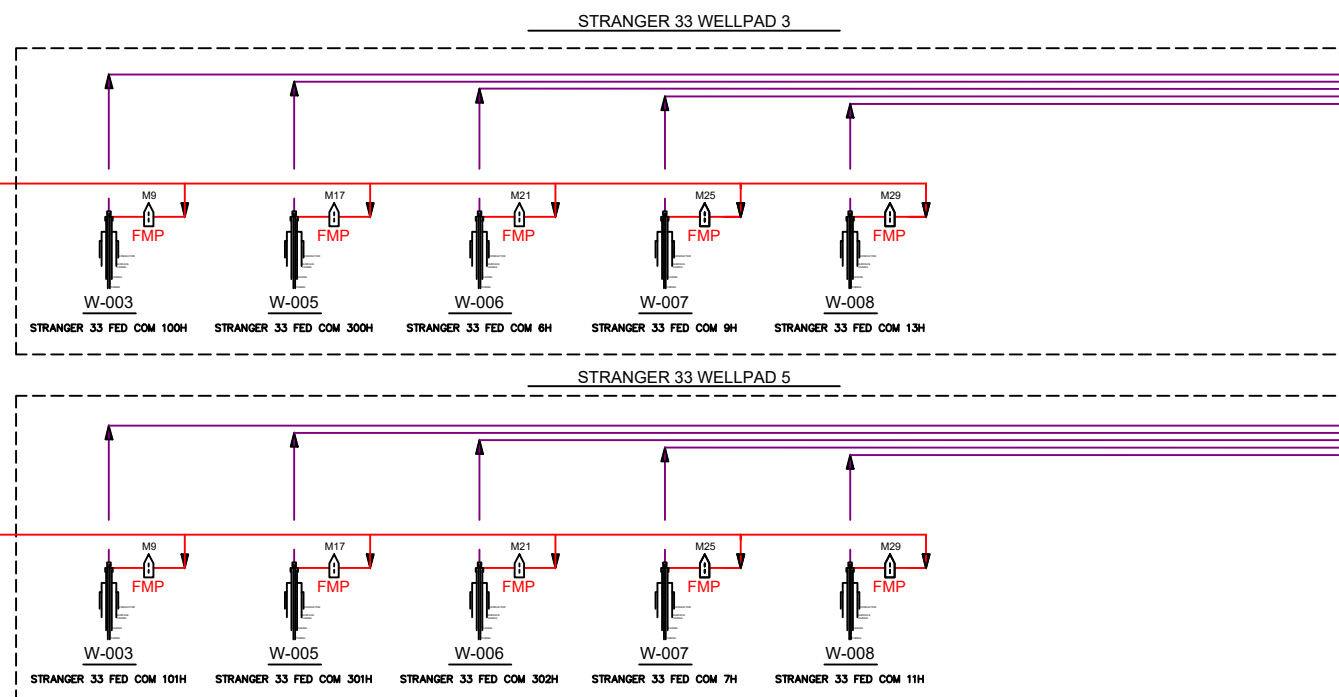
STRANGER 33 WELLPAD 3

M9
FMP
W-003
STRANGER 33 FED COM 100H

M17
FMP
W-005
STRANGER 33 FED COM 300H

M21
FMP
W-006
STRANGER 33 FED COM 6H

M25
FMP
W-007
STRANGER 33 FED COM 9H

M29
FMP
W-008
STRANGER 33 FED COM 13H

STRANGER 33 WELLPAD 5

M9
FMP
W-003
STRANGER 33 FED COM 101H

M17
FMP
W-005
STRANGER 33 FED COM 301H

M21
FMP
W-006
STRANGER 33 FED COM 302H

M25
FMP
W-007
STRANGER 33 FED COM 7H

M29
FMP
W-008
STRANGER 33 FED COM 11H